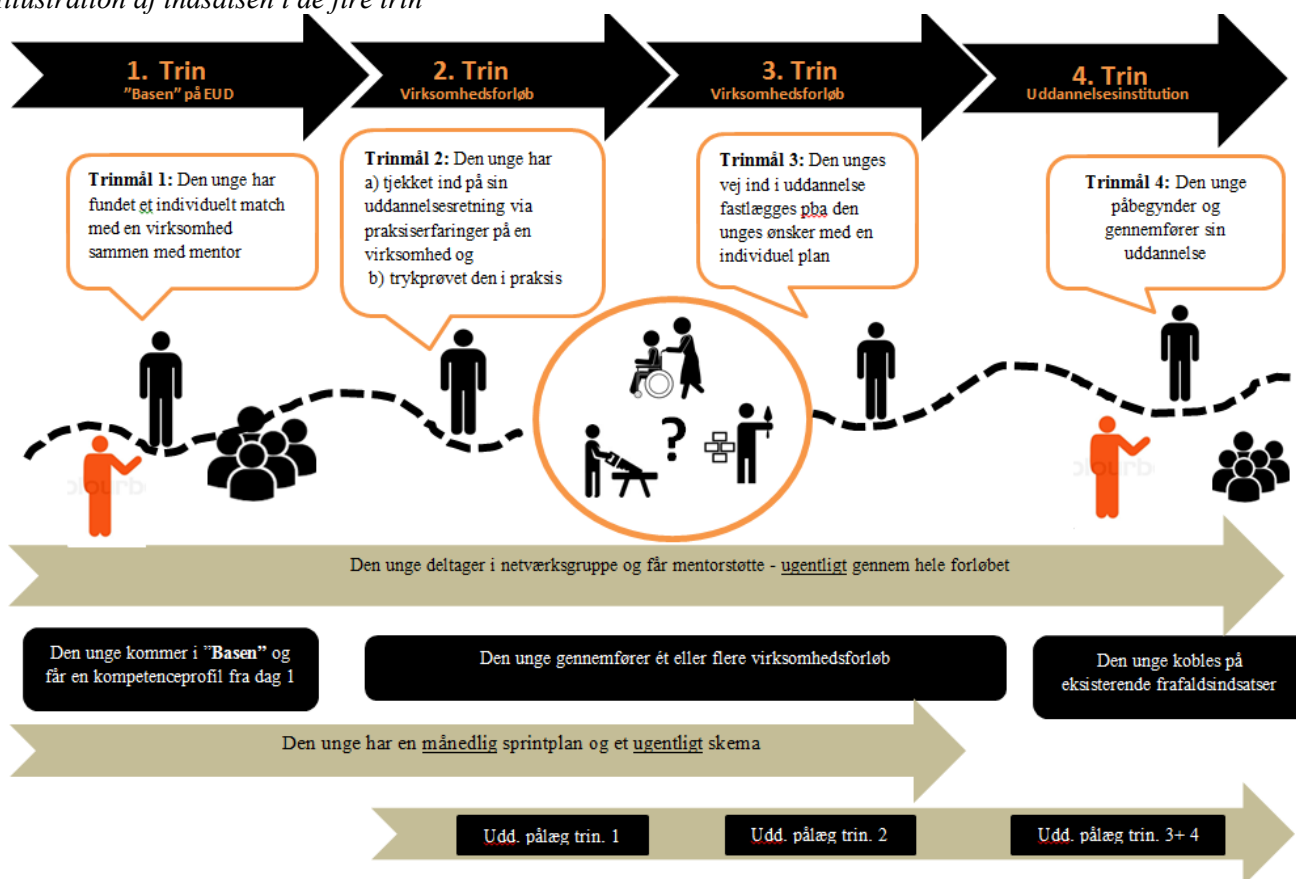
Illustration af indsatsen i de fire trin

1. Trin
"Basen" på EUD

2. Trin
Virksomhedsforløb

3. Trin
Virksomhedsforløb

4. Trin
Uddannelsesinstitution

Trinmål 1: Den unge har fundet et individuelt match med en virksomhed sammen med mentor

Trinmål 2: Den unge har a) tjekket ind på sin uddannelsesretning via praksiserfaringer på en virksomhed og b) trykprøvet den i praksis

Trinmål 3: Den unges vej ind i uddannelse fastlægges pba den unges ønsker med en individuel plan

Trinmål 4: Den unge påbegynder og gennemfører sin uddannelse

?

Den unge deltager i netværksgruppe og får mentorstøtte - ugentligt gennem hele forløbet

Den unge kommer i "Basen" og får en kompetenceprofil fra dag 1

Den unge gennemfører ét eller flere virksomhedsforløb

Den unge kobles på eksisterende frafaldsindsatser

Den unge har en månedlig sprintplan og et ugentligt skema

Udd. pålæg trin. 1

Udd. pålæg trin. 2

Udd. pålæg trin. 3+ 4